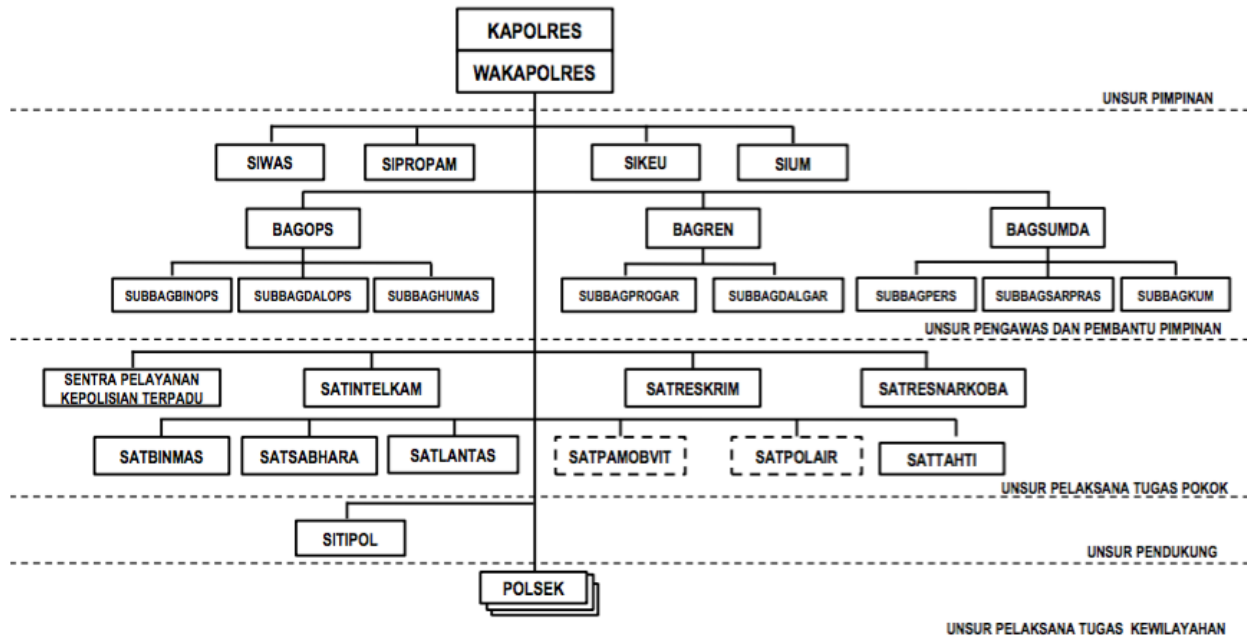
KAPOLRES
WAKAPOLRES

UNSUR PIMPINAN

SIWAS
SIPROPAM
SIKEU
SIUM

BAGOPS
BAGREN
BAGSUMDA

SUBBAGBINOPS
SUBBAGDALOPS
SUBBAGHUMAS
SUBBAGPROGAR
SUBBAGDALGAR
SUBBAGPERS
SUBBAGSARPRAS
SUBBAGKUM

UNSUR PENGAWAS DAN PEMBANTU PIMPINAN

SENTRA PELAYANAN KEPOLISIAN TERPADU
SATINTELKAM
SATRESKRIM
SATRESNARKOBA

SATBINMAS
SATSABHARA
SATLANTAS
SATPAMOBVIT
SATPOLAIR
SATTAHTI

UNSUR PELAKSANA TUGAS POKOK

SITIPOL

UNSUR PENDUKUNG

POLSEK

UNSUR PELAKSANA TUGAS KEWILAYAHAN